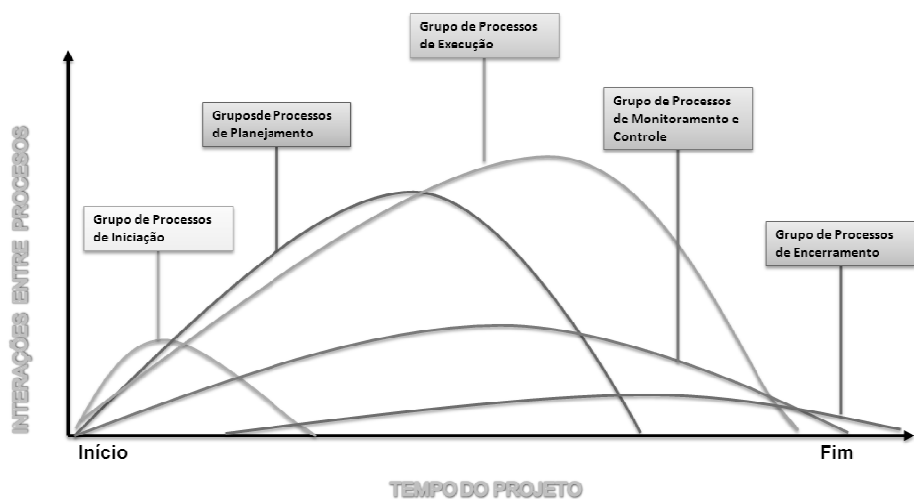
INTERAÇÕES ENTRE PROCESSOS

Grupo de Processos de Execução

Gruposde Processos de Planejamento

Grupo de Processos de Monitoramento e Controle

Grupo de Processos de Iniciação

Grupo de Processos de Encerramento

Início

Fim

TEMPO DO PROJETO